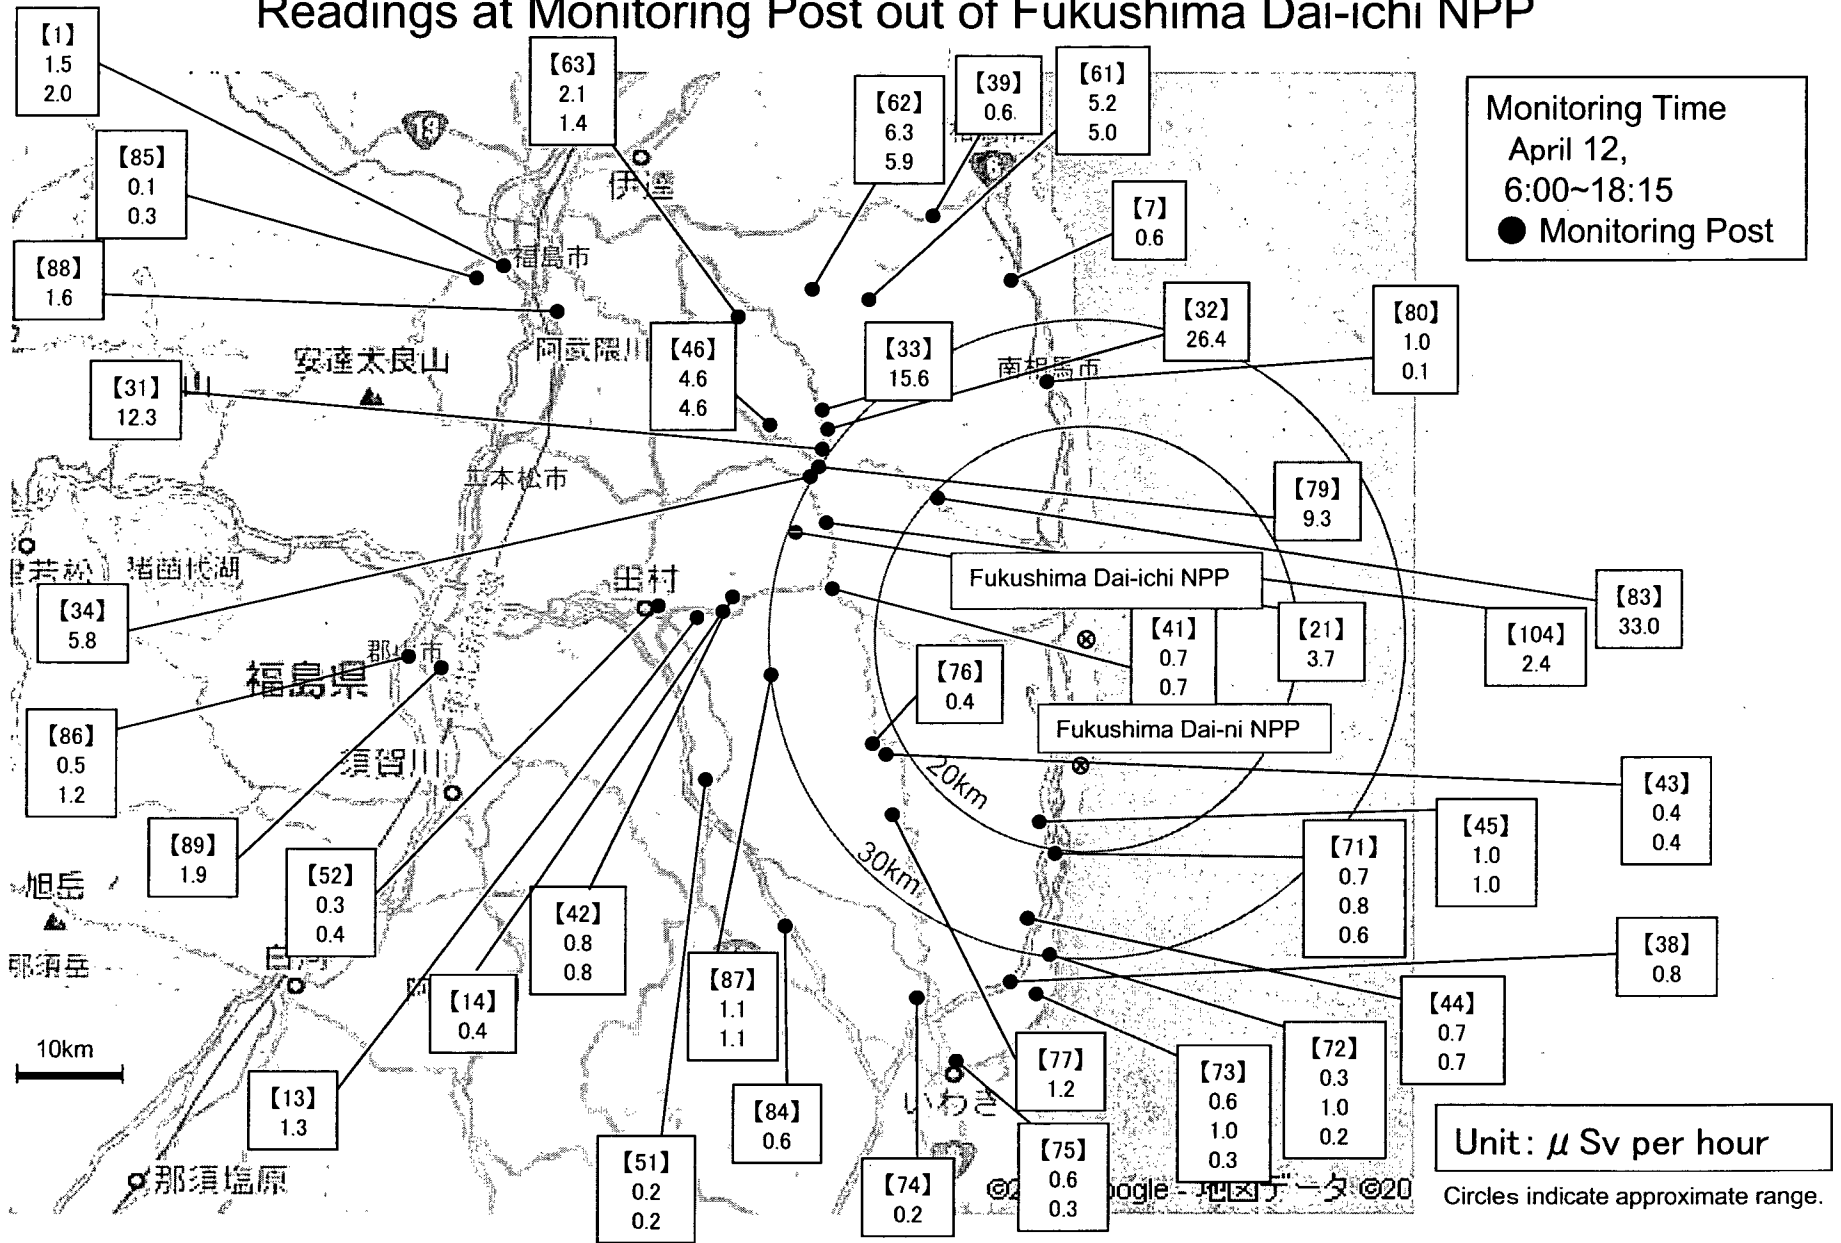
Readings at Monitoring Post out of Fukushima Dai-ichi NPP

Monitoring Time
April 12,
6:00~18:15
● Monitoring Post

【1】 1.5 2.0

【85】 0.1 0.3

【88】 1.6

【31】 12.3

【34】 5.8

【86】 0.5 1.2

【89】 1.9

【52】 0.3 0.4

【13】 1.3

【14】 0.4

【42】 0.8 0.8

【51】 0.2 0.2

【87】 1.1 1.1

【84】 0.6

【74】 0.2

【75】 0.6 0.3

【77】 1.2

【73】 0.6 1.0 0.3

【72】 0.3 1.0 0.2

【44】 0.7 0.7

【38】 0.8

【71】 0.7 0.8 0.6

【45】 1.0 1.0

【43】 0.4 0.4

【76】 0.4

【41】 0.7 0.7

【21】 3.7

【104】 2.4

【83】 33.0

【79】 9.3

【80】 1.0 0.1

【32】 26.4

【33】 15.6

【46】 4.6 4.6

【63】 2.1 1.4

【62】 6.3 5.9

【39】 0.6

【61】 5.2 5.0

【7】 0.6

Fukushima Dai-ichi NPP

Fukushima Dai-ni NPP

20km

30km

福島市
伊達
安達太良山
阿武隈川
二本松市
猪苗代湖
田村
郡山市
福島県
須賀川
旭岳
那須岳
白河
那須塩原
いわき
南相馬市

10km

Unit: $\mu$ Sv per hour

Circles indicate approximate range.

©2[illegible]oogle - 地図データ ©20